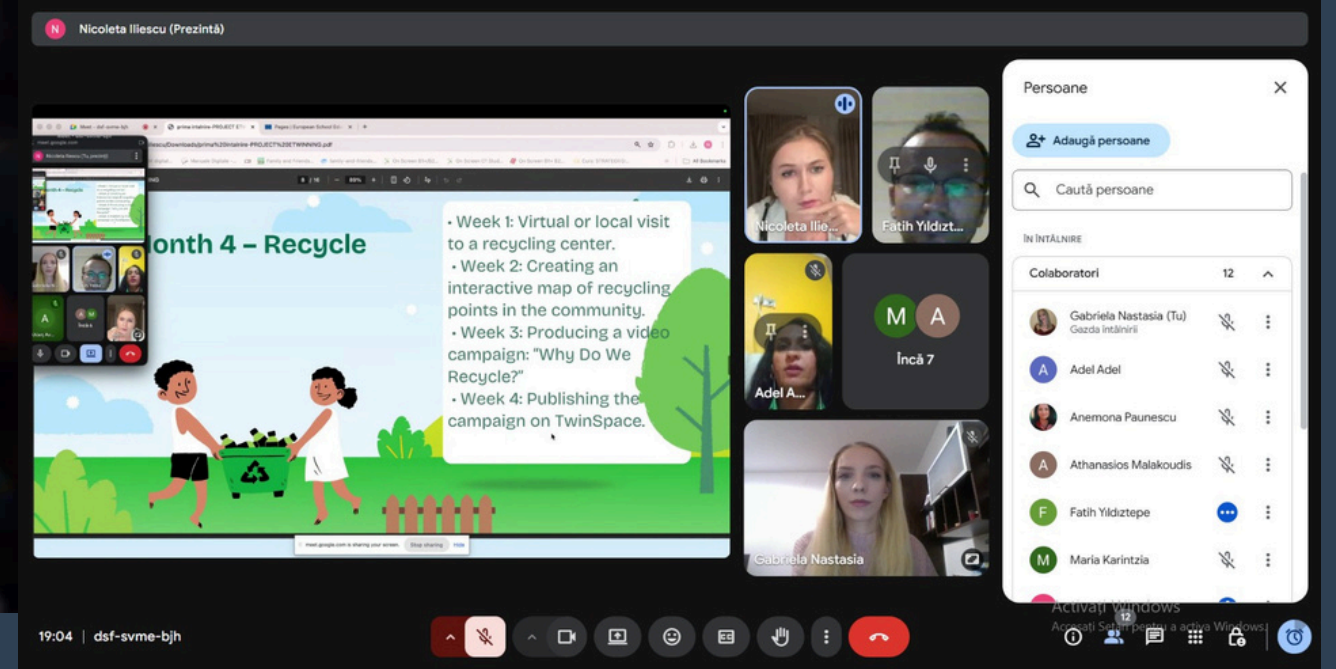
N Nicoleta Iliescu (Prezintă)

Month 4 – Recycle

• Week 1: Virtual or local visit to a recycling center.
• Week 2: Creating an interactive map of recycling points in the community.
• Week 3: Producing a video campaign: "Why Do We Recycle?"
• Week 4: Publishing the campaign on TwinSpace.

meet.google.com is sharing your screen. Stop sharing Hide

Nicoleta Ilie...
Fatih Yıldızt...
Adel A...
M A
Încă 7
Gabriela Nastasia

Persoane
Adaugă persoane
Caută persoane
ÎN ÎNTÂLNIRE
Colaboratori 12
Gabriela Nastasia (Tu)
Gazda întâlnirii
A Adel Adel
Anemona Paunescu
A Athanasios Malakoudis
F Fatih Yildiztepe
M Maria Karintzia

Activați Windows
Accesați Setări pentru a activa Windows.

19:04 | dsf-svme-bjh
12